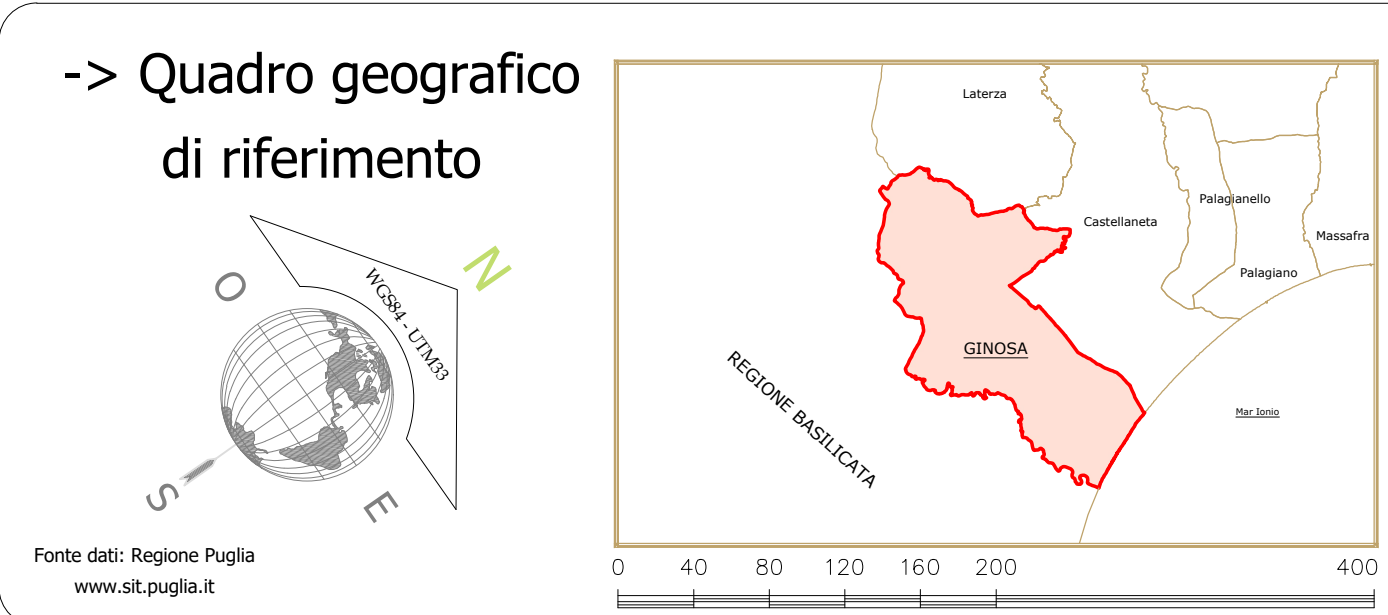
-> Quadro geografico di riferimento

N
O
S
E
WGS84 - UTM33

Fonte dati: Regione Puglia
www.sit.puglia.it

Laterza
Castellaneta
Palagianello
Massafra
Palagiano
GINOSA
REGIONE BASILICATA
Mar Ionio

0 40 80 120 160 200 400